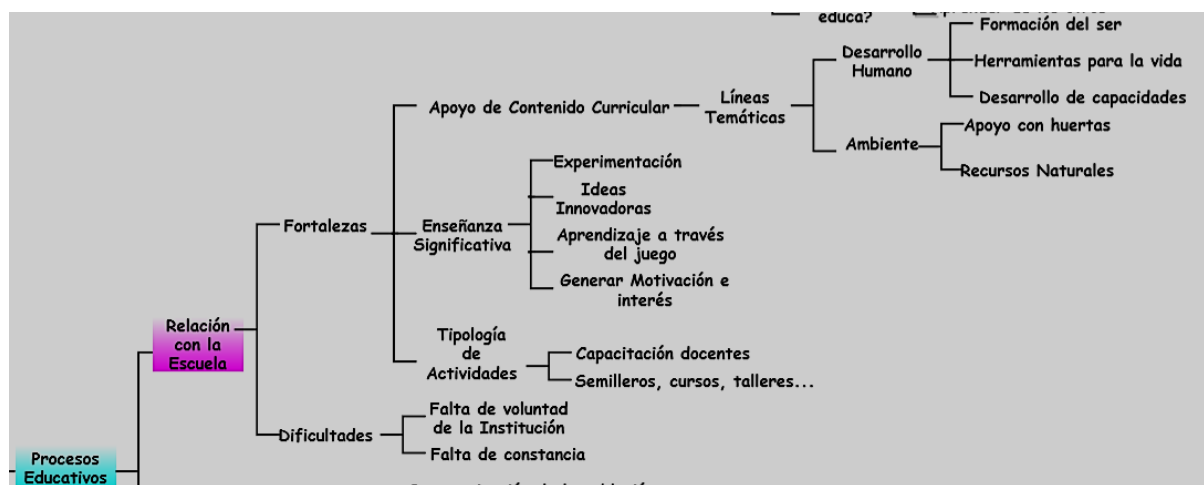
educa?

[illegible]

Formación del ser

Desarrollo Humano

Herramientas para la vida

Desarrollo de capacidades

Apoyo de Contenido Curricular

Líneas Temáticas

Ambiente

Apoyo con huertas

Recursos Naturales

Experimentación

Ideas Innovadoras

Fortalezas

Enseñanza Significativa

Aprendizaje a través del juego

Generar Motivación e interés

Tipología de Actividades

Capacitación docentes

Semilleros, cursos, talleres...

Relación con la Escuela

Falta de voluntad de la Institución

Dificultades

Falta de constancia

Procesos Educativos

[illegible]